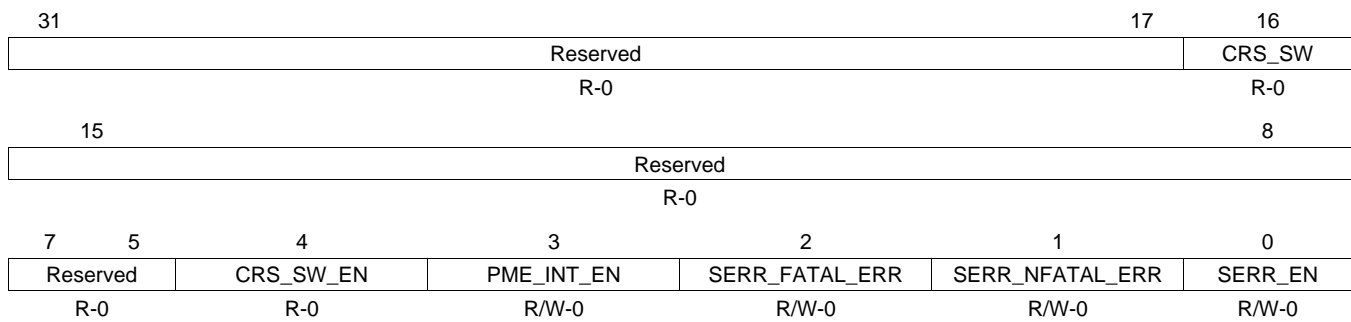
| 31 17 | 16 |
|---|---|
| Reserved | CRS_SW |
| R-0 | R-0 |

| 15 8 |
|---|
| Reserved |
| R-0 |

| 7 5 | 4 | 3 | 2 | 1 | 0 |
|---|---|---|---|---|---|
| Reserved | CRS_SW_EN | PME_INT_EN | SERR_FATAL_ERR | SERR_NFATAL_ERR | SERR_EN |
| R-0 | R-0 | R/W-0 | R/W-0 | R/W-0 | R/W-0 |